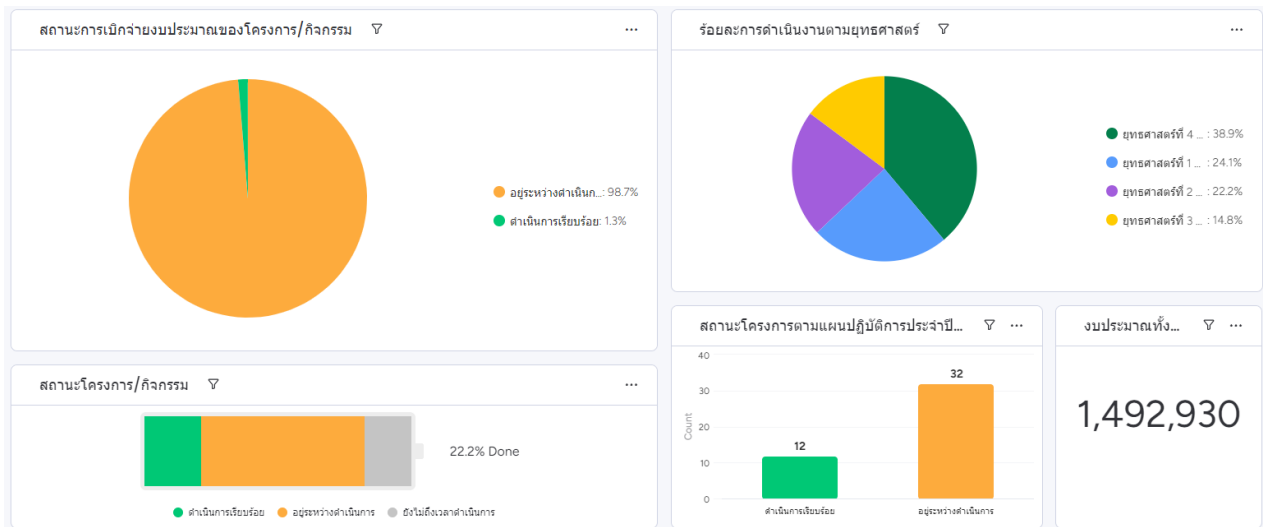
สถานะการเบิกจ่ายงบประมาณของโครงการ/กิจกรรม ...

อยู่ระหว่างดำเนินก... : 98.7%
ดำเนินการเรียบร้อย: 1.3%

ร้อยละการดำเนินงานตามยุทธศาสตร์ ...

ยุทธศาสตร์ที่ 4 ... : 38.9%
ยุทธศาสตร์ที่ 1 ... : 24.1%
ยุทธศาสตร์ที่ 2 ... : 22.2%
ยุทธศาสตร์ที่ 3 ... : 14.8%

สถานะโครงการ/กิจกรรม ...

22.2% Done

ดำเนินการเรียบร้อย
อยู่ระหว่างดำเนินการ
ยังไม่ถึงเวลาดำเนินการ

สถานะโครงการตามแผนปฏิบัติการประจำปี... ...

40
30
20
10
0
Count
12
32
ดำเนินการเรียบร้อย
อยู่ระหว่างดำเนินการ

งบประมาณทั้ง... ...

1,492,930